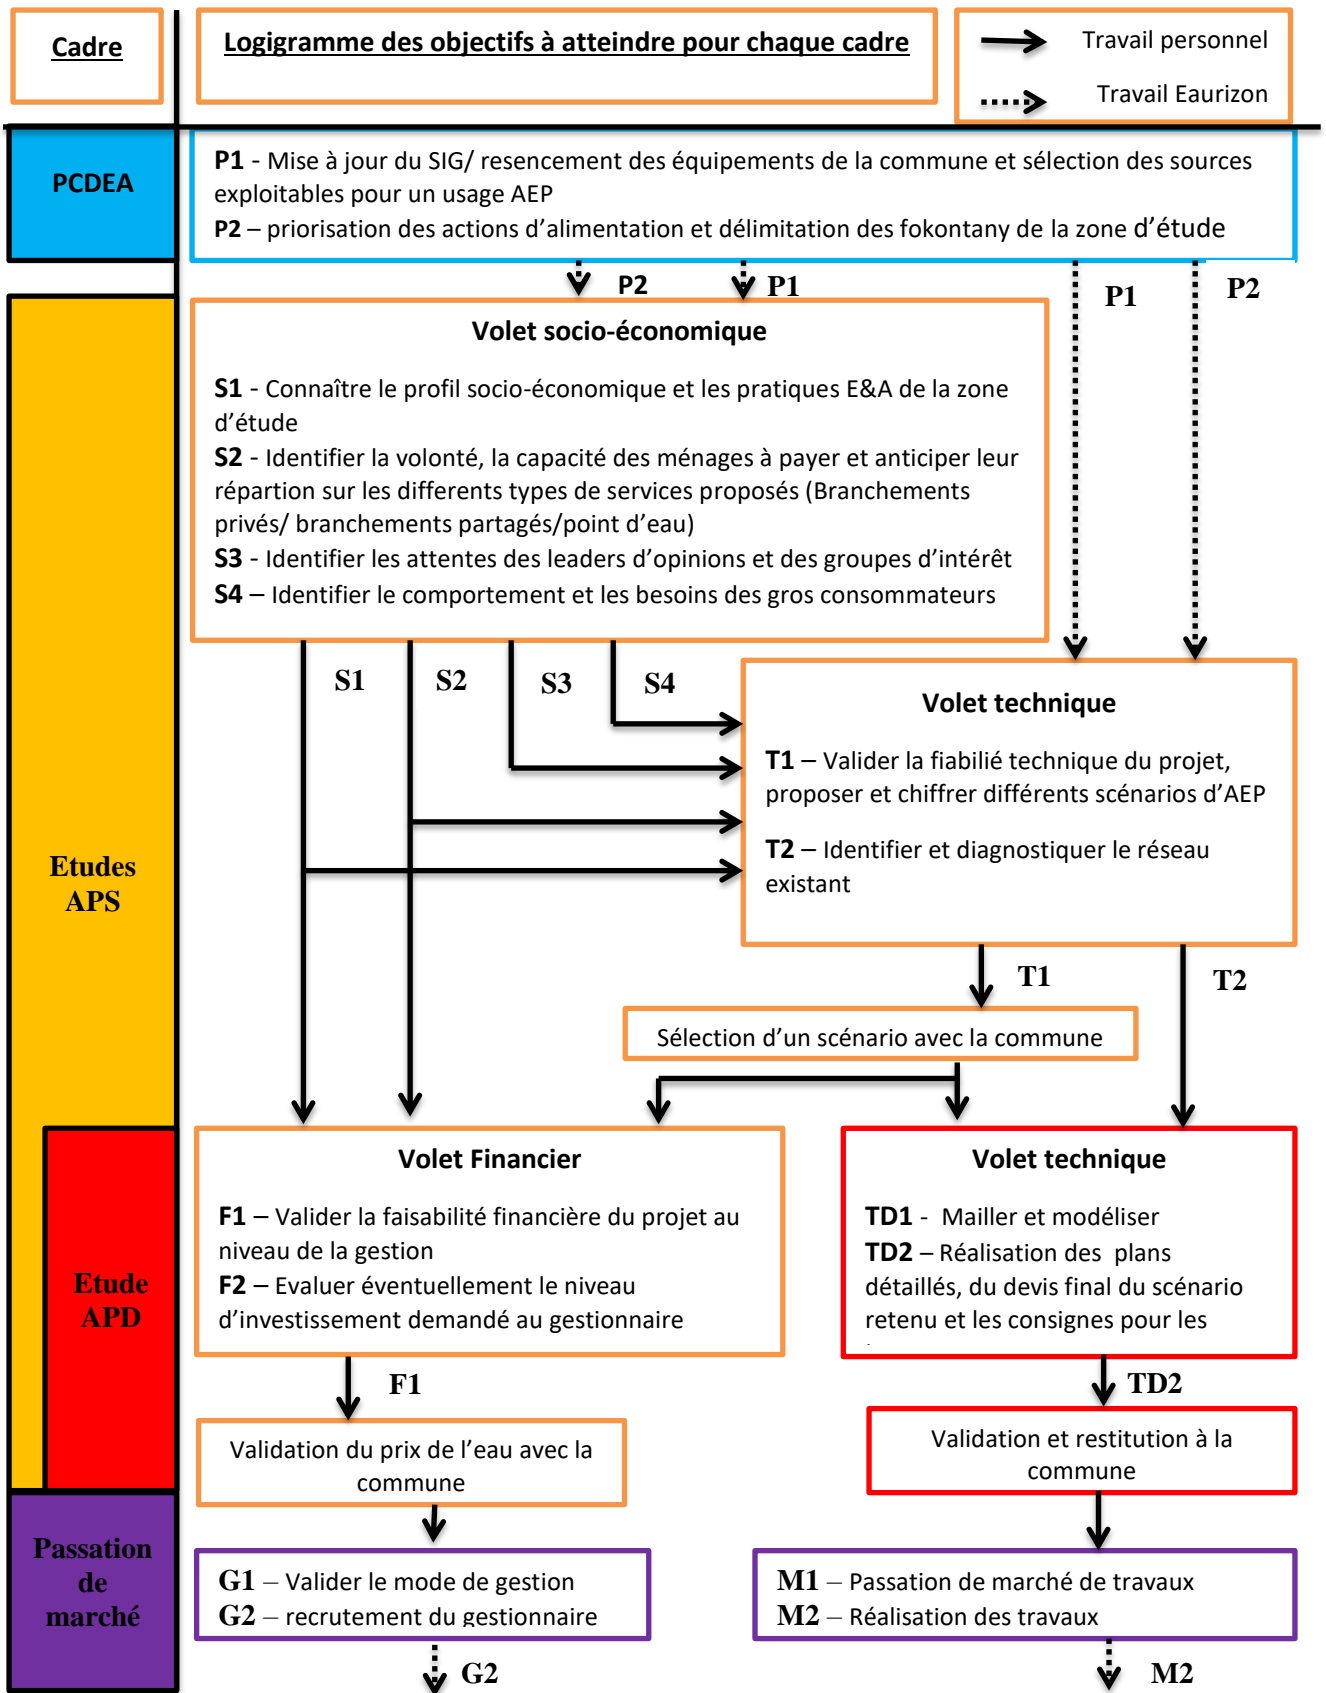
Cadre

Logigramme des objectifs à atteindre pour chaque cadre

Travail personnel

Travail Eaurizon

PCDEA

P1 - Mise à jour du SIG/ resencement des équipements de la commune et sélection des sources exploitables pour un usage AEP
P2 – priorisation des actions d'alimentation et délimitation des fokontany de la zone d'étude

P2 P1 P1 P2

Etudes APS

Volet socio-économique

S1 - Connaître le profil socio-économique et les pratiques E&A de la zone d'étude
S2 - Identifier la volonté, la capacité des ménages à payer et anticiper leur répartion sur les differents types de services proposés (Branchements privés/ branchements partagés/point d'eau)
S3 - Identifier les attentes des leaders d'opinions et des groupes d'intérêt
S4 – Identifier le comportement et les besoins des gros consommateurs

S1 S2 S3 S4

Volet technique

T1 – Valider la fiabilié technique du projet, proposer et chiffrer différents scénarios d'AEP

T2 – Identifier et diagnostiquer le réseau existant

T1 T2

Sélection d'un scénario avec la commune

Etude APD

Volet Financier

F1 – Valider la faisabilité financière du projet au niveau de la gestion
F2 – Evaluer éventuellement le niveau d'investissement demandé au gestionnaire

Volet technique

TD1 - Mailler et modéliser
TD2 – Réalisation des plans détaillés, du devis final du scénario retenu et les consignes pour les

F1 TD2

Validation du prix de l'eau avec la commune

Validation et restitution à la commune

Passation de marché

G1 – Valider le mode de gestion
G2 – recrutement du gestionnaire

M1 – Passation de marché de travaux
M2 – Réalisation des travaux

G2 M2